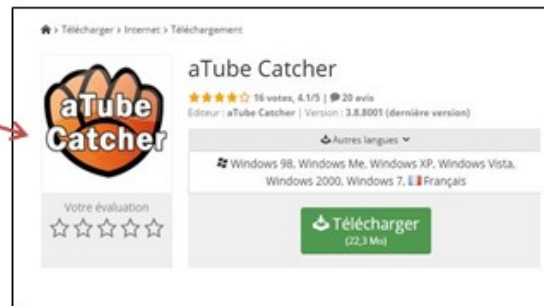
› Télécharger › Internet › Téléchargement

aTube Catcher

16 votes, 4.1/5 | 20 avis

Éditeur : aTube Catcher | Version : 3.8.8001 (dernière version)

aTube Catcher

Votre évaluation

☆☆☆☆☆

Autres langues

Windows 98, Windows Me, Windows XP, Windows Vista, Windows 2000, Windows 7, Français

Télécharger
(22,3 Mo)